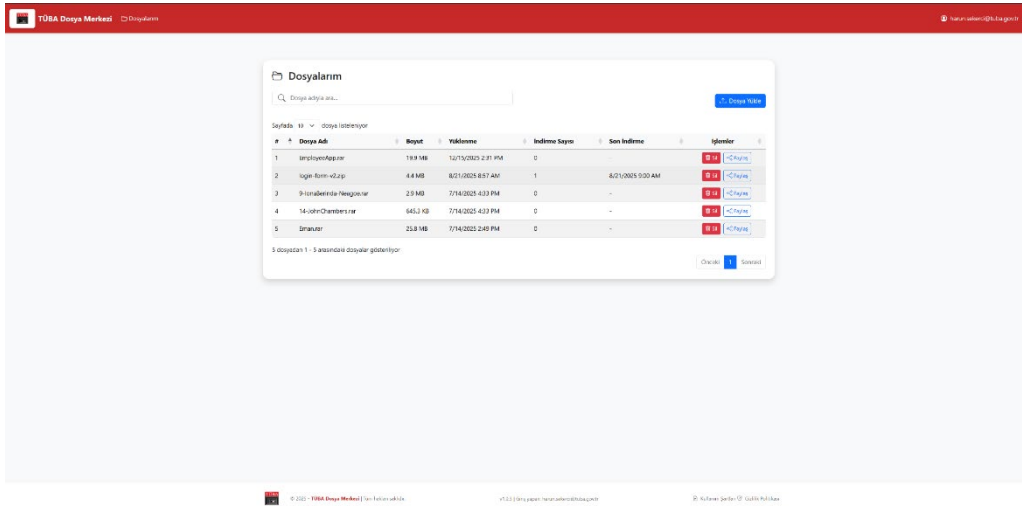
TÜBA Dosya Merkezi Dosyalarım

harun.sekerci@tuba.gov.tr

Dosyalarım

Dosya adıyla ara...

Dosya Yükle

Sayfada 10 dosya listeleniyor

| # | Dosya Adı | Boyut | Yüklenme | İndirme Sayısı | Son İndirme | İşlemler |
|---|---|---|---|---|---|---|
| 1 | EmployeeApp.rar | 19.9 MB | 12/15/2025 2:31 PM | 0 | - | Sil Paylaş |
| 2 | login-form-v2.zip | 4.4 MB | 8/21/2025 8:57 AM | 1 | 8/21/2025 9:00 AM | Sil Paylaş |
| 3 | 9-IsmailIrmak-Newgov.rar | 2.9 MB | 7/14/2025 4:33 PM | 0 | - | Sil Paylaş |
| 4 | 14-JohnChambers.rar | 645.3 KB | 7/14/2025 4:33 PM | 0 | - | Sil Paylaş |
| 5 | Ernan.rar | 25.8 MB | 7/14/2025 2:49 PM | 0 | - | Sil Paylaş |

5 dosyadan 1 - 5 arasındaki dosyalar gösteriliyor

Önceki 1 Sonraki

© 2025 - TÜBA Dosya Merkezi | Tüm hakları saklıdır.

v1.0.0 | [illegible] harun.sekerci@tuba.gov.tr

Kullanım Şartları Gizlilik Politikası